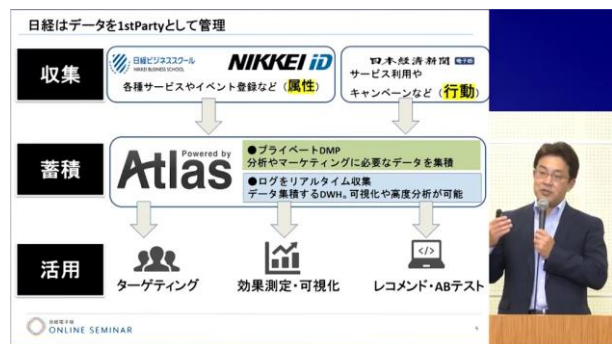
日経はデータを1stPartyとして管理

収集

日経ビジネススクール NIKKEI BUSINESS SCHOOL

NIKKEI iD

各種サービスやイベント登録など（属性）

日本経済新聞 電子版

サービス利用や

キャンペーンなど（行動）

蓄積

Powered by Atlas

●プライベートDMP
分析やマーケティングに必要なデータを集積

●ログをリアルタイム収集
データ集積するDWH。可視化や高度分析が可能

活用

ターゲティング

効果測定・可視化

レコメンド・ABテスト

日経電子版 ONLINE SEMINAR